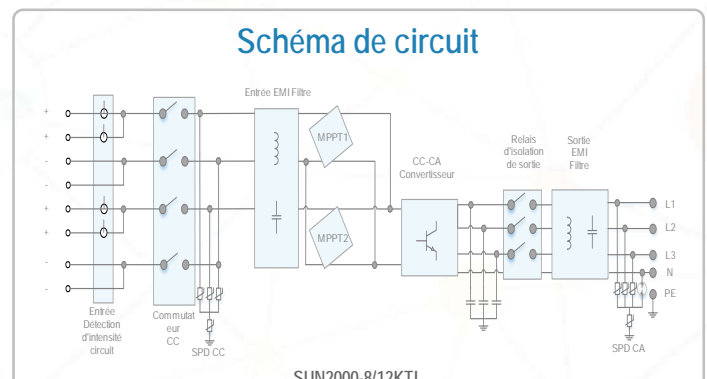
Schéma de circuit

Entrée EMI Filtre

+
+
-
-
+
+
-
-

MPPT1

MPPT2

CC-CA Convertisseur

Relais d'isolation de sortie

Sortie EMI Filtre

L1
L2
L3
N
PE

Entrée Détection d'intensité circuit

Commutateur CC

SPD CC

SPD CA

SUN2000-8/12KTL